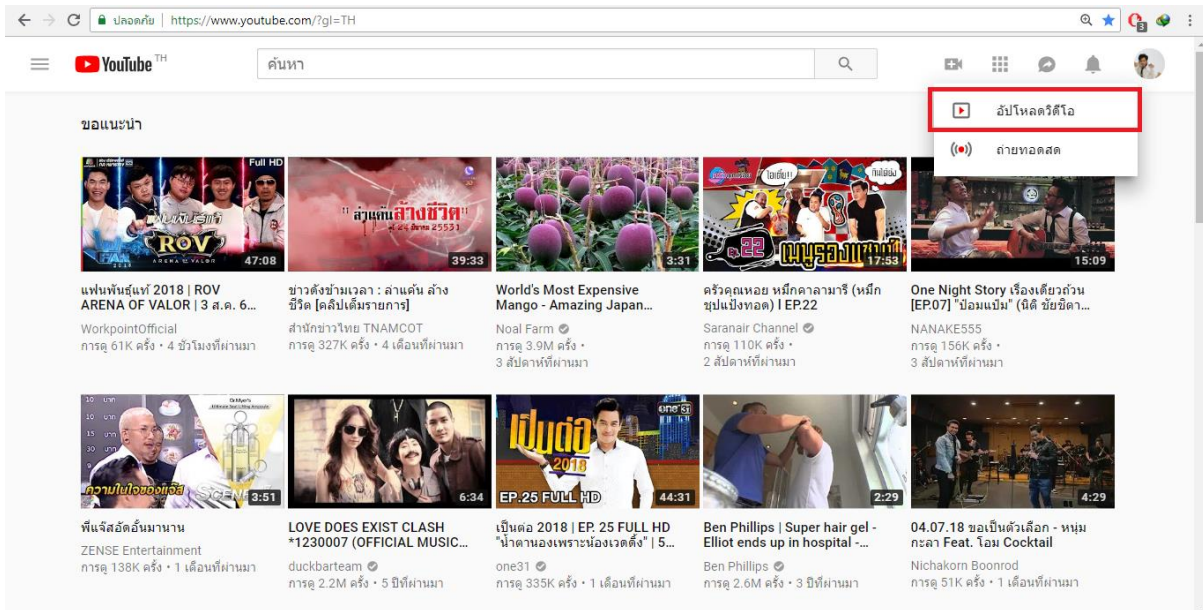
ปลอดภัย | https://www.youtube.com/?gl=TH

YouTube TH

ค้นหา

อัปโหลดวิดีโอ

ถ่ายทอดสด

ขอแนะนำ

Full HD
ROV
47:08
แฟนพันธุ์แท้ 2018 | ROV ARENA OF VALOR | 3 ส.ค. 6...
WorkpointOfficial
การดู 61K ครั้ง • 4 ชั่วโมงที่ผ่านมา

ล่าแค้นล้างชีวิต
39:33
ข่าวดังข้ามเวลา : ล่าแค้น ล้างชีวิต [คลิปเต็มรายการ]
สำนักข่าวไทย TNAMCOT
การดู 327K ครั้ง • 4 เดือนที่ผ่านมา

3:31
World's Most Expensive Mango - Amazing Japan...
Noal Farm
การดู 3.9M ครั้ง • 3 สัปดาห์ที่ผ่านมา

โอ้เย้ย!
22
เมนูรองแชมป์
17:53
ครัวคุณหอย หมึกคาลามารี (หมึกชุบแป้งทอด) l EP.22
Saranair Channel
การดู 110K ครั้ง • 2 สัปดาห์ที่ผ่านมา

15:09
One Night Story เรื่องเดียวถ้วน [EP.07] "ป๋อมแป๋ม" (นิติ ชัยชิตา...
NANAKE555
การดู 156K ครั้ง • 3 สัปดาห์ที่ผ่านมา

ความในใจของแจ๊ส
3:51
พี่แจ๊สอัดอั้นมานาน
ZENSE Entertainment
การดู 138K ครั้ง • 1 เดือนที่ผ่านมา

6:34
LOVE DOES EXIST CLASH *1230007 (OFFICIAL MUSIC...
duckbarteam
การดู 2.2M ครั้ง • 5 ปีที่ผ่านมา

เป็นต่อ 2018
EP.25 FULL HD
44:31
เป็นต่อ 2018 | EP. 25 FULL HD "น้ำตานองเพราะน้องเวตติ้ง" | 5...
one31
การดู 335K ครั้ง • 1 เดือนที่ผ่านมา

2:29
Ben Phillips | Super hair gel - Elliot ends up in hospital -...
Ben Phillips
การดู 2.6M ครั้ง • 3 ปีที่ผ่านมา

4:29
04.07.18 ขอเป็นตัวเลือก - หนุ่มกะลา Feat. โอม Cocktail
Nichakorn Boonrod
การดู 51K ครั้ง • 1 เดือนที่ผ่านมา